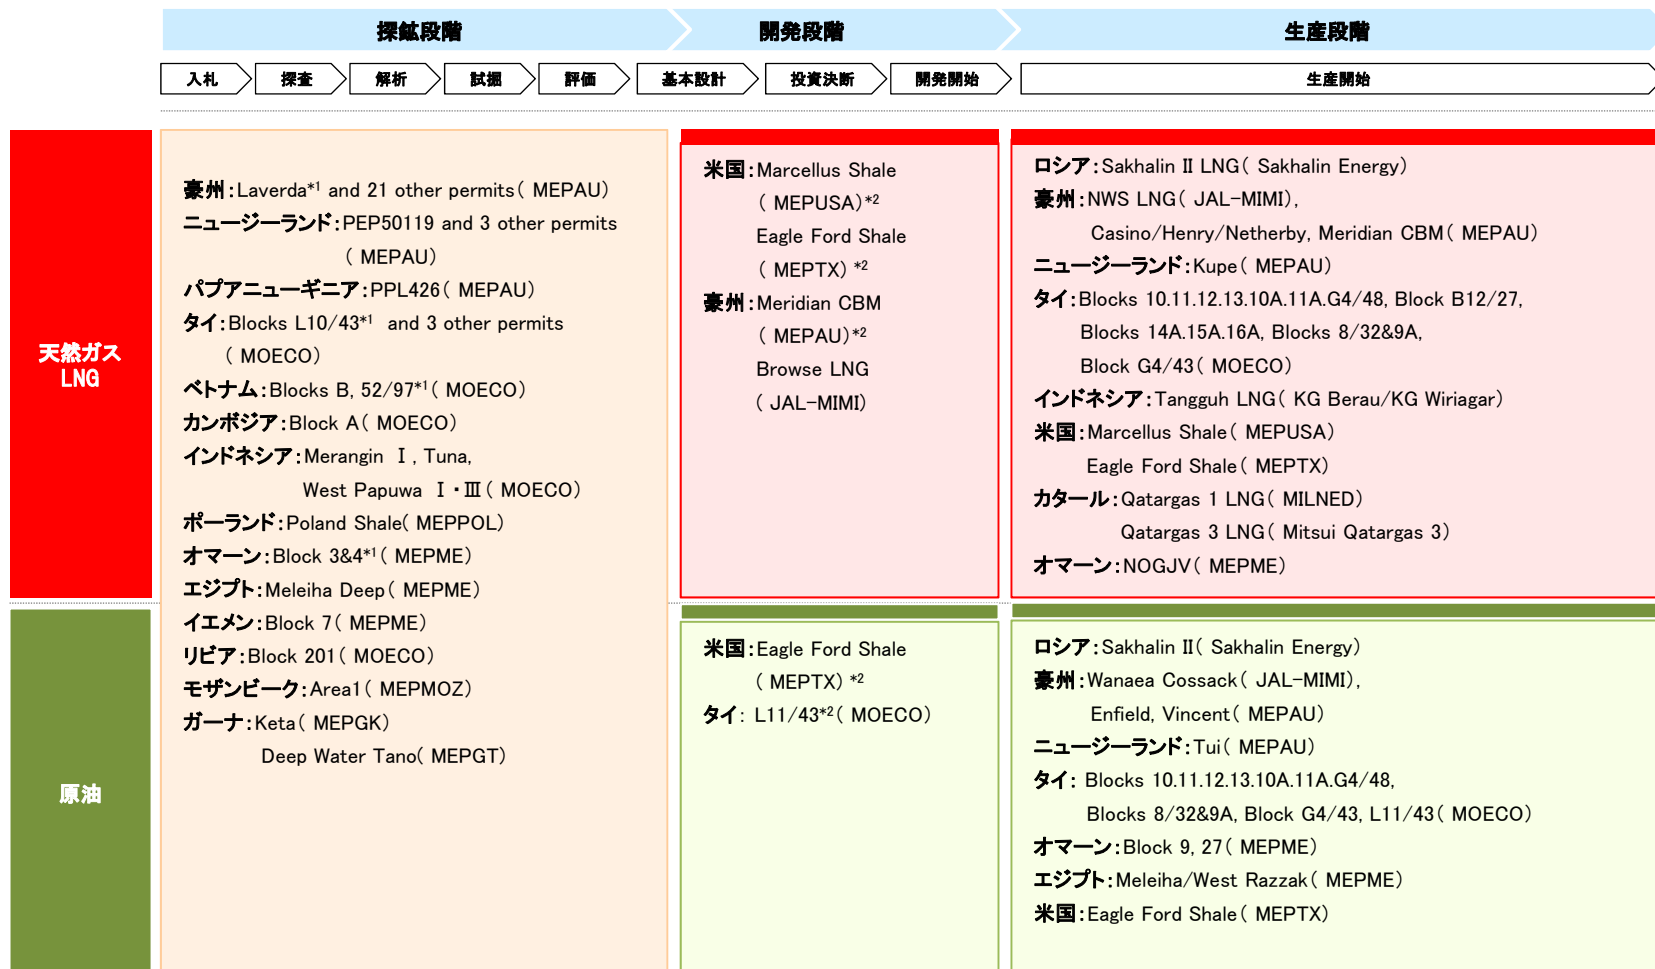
探鉱段階 開発段階 生産段階

入札 探査 解析 試掘 評価 基本設計 投資決断 開発開始 生産開始

天然ガス LNG

原油

豪州:Laverda*1 and 21 other permits( MEPAU)
ニュージーランド:PEP50119 and 3 other permits ( MEPAU)
パプアニューギニア:PPL426( MEPAU)
タイ:Blocks L10/43*1 and 3 other permits ( MOECO)
ベトナム:Blocks B, 52/97*1( MOECO)
カンボジア:Block A( MOECO)
インドネシア:Merangin Ⅰ, Tuna, West Papuwa Ⅰ・Ⅲ( MOECO)
ポーランド:Poland Shale( MEPPOL)
オマーン:Block 3&4*1( MEPME)
エジプト:Meleiha Deep( MEPME)
イエメン:Block 7( MEPME)
リビア:Block 201( MOECO)
モザンビーク:Area1( MEPMOZ)
ガーナ:Keta( MEPGK)
Deep Water Tano( MEPGT)

米国:Marcellus Shale ( MEPUSA)*2
Eagle Ford Shale ( MEPTX)*2
豪州:Meridian CBM ( MEPAU)*2
Browse LNG ( JAL-MIMI)

ロシア:Sakhalin Ⅱ LNG( Sakhalin Energy)
豪州:NWS LNG( JAL-MIMI),
Casino/Henry/Netherby, Meridian CBM( MEPAU)
ニュージーランド:Kupe( MEPAU)
タイ:Blocks 10.11.12.13.10A.11A.G4/48, Block B12/27, Blocks 14A.15A.16A, Blocks 8/32&9A, Block G4/43( MOECO)
インドネシア:Tangguh LNG( KG Berau/KG Wiriagar)
米国:Marcellus Shale( MEPUSA)
Eagle Ford Shale( MEPTX)
カタール:Qatargas 1 LNG( MILNED)
Qatargas 3 LNG( Mitsui Qatargas 3)
オマーン:NOGJV( MEPME)

米国:Eagle Ford Shale ( MEPTX) *2
タイ: L11/43*2( MOECO)

ロシア:Sakhalin Ⅱ( Sakhalin Energy)
豪州:Wanaea Cossack( JAL-MIMI),
Enfield, Vincent( MEPAU)
ニュージーランド:Tui( MEPAU)
タイ: Blocks 10.11.12.13.10A.11A.G4/48,
Blocks 8/32&9A, Block G4/43, L11/43( MOECO)
オマーン:Block 9, 27( MEPME)
エジプト:Meleiha/West Razzak( MEPME)
米国:Eagle Ford Shale( MEPTX)